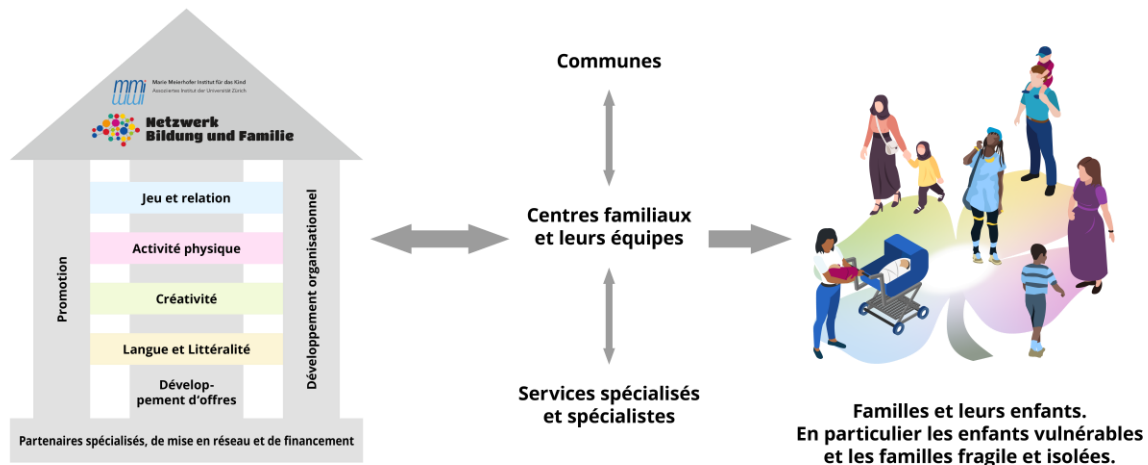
mmi Marie Meierhofer Institut für das Kind
Assoziiertes Institut der Universität Zürich

Netzwerk Bildung und Familie

Promotion

Jeu et relation

Activité physique

Créativité

Langue et Littéralité

Dévelop-pement d'offres

Développement organisationnel

Partenaires spécialisés, de mise en réseau et de financement

Communes

Centres familiaux et leurs équipes

Services spécialisés et spécialistes

Familles et leurs enfants.
En particulier les enfants vulnérables et les familles fragile et isolées.